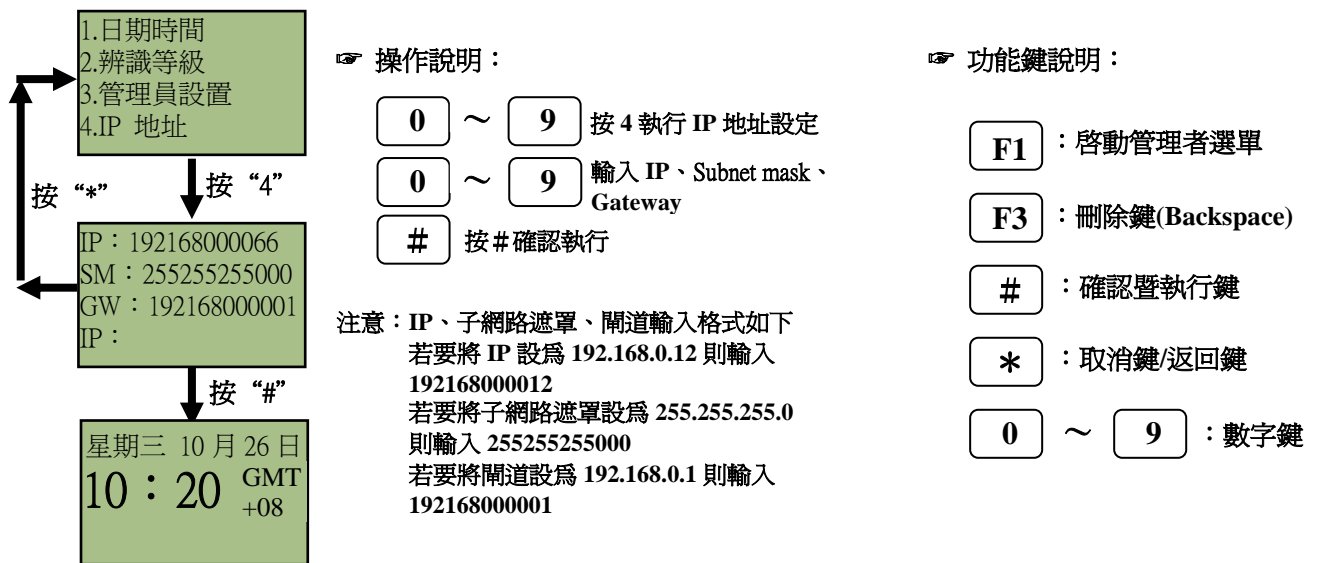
1.日期時間
2.辨識等級
3.管理員設置
4.IP 地址

按“4”

按“*”

IP：192168000066
SM：255255255000
GW：192168000001
IP：

按“#”

星期三 10 月 26 日
10：20 GMT +08

☞ 操作說明：

0 ～ 9 按 4 執行 IP 地址設定

0 ～ 9 輸入 IP、Subnet mask、Gateway

# 按＃確認執行

注意：IP、子網路遮罩、閘道輸入格式如下
若要將 IP 設爲 192.168.0.12 則輸入 192168000012
若要將子網路遮罩設爲 255.255.255.0 則輸入 255255255000
若要將閘道設爲 192.168.0.1 則輸入 192168000001

☞ 功能鍵說明：

F1 ：啓動管理者選單

F3 ：刪除鍵(Backspace)

# ：確認暨執行鍵

∗ ：取消鍵/返回鍵

0 ～ 9 ：數字鍵